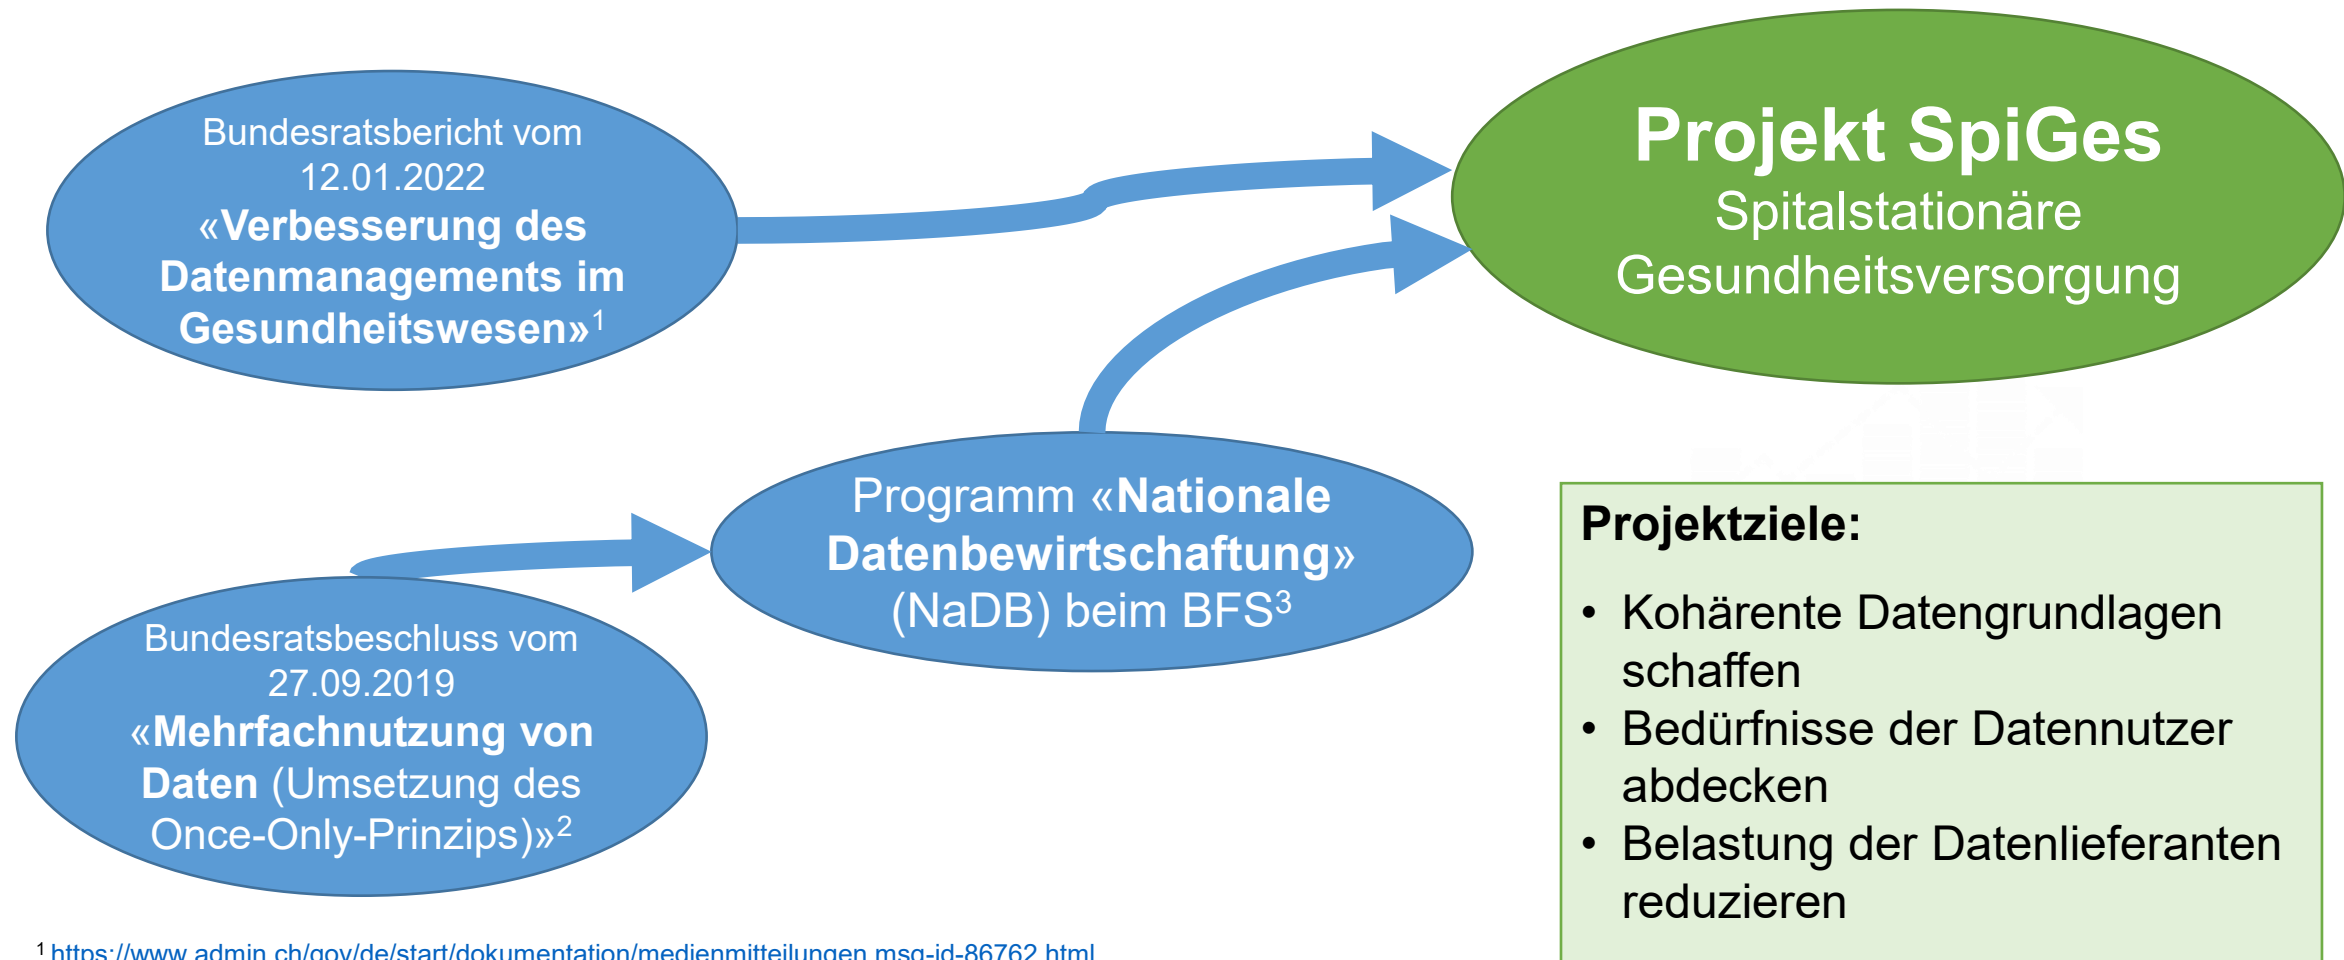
Bundesratsbericht vom 12.01.2022 «Verbesserung des Datenmanagements im Gesundheitswesen»$^1$

Projekt SpiGes
Spitalstationäre Gesundheitsversorgung

Programm «Nationale Datenbewirtschaftung» (NaDB) beim BFS$^3$

Bundesratsbeschluss vom 27.09.2019 «Mehrfachnutzung von Daten (Umsetzung des Once-Only-Prinzips)»$^2$

Projektziele:

- Kohärente Datengrundlagen schaffen
- Bedürfnisse der Datennutzer abdecken
- Belastung der Datenlieferanten reduzieren

$^1$ https://www.admin.ch/gov/de/start/dokumentation/medienmitteilungen.msg-id-86762.html